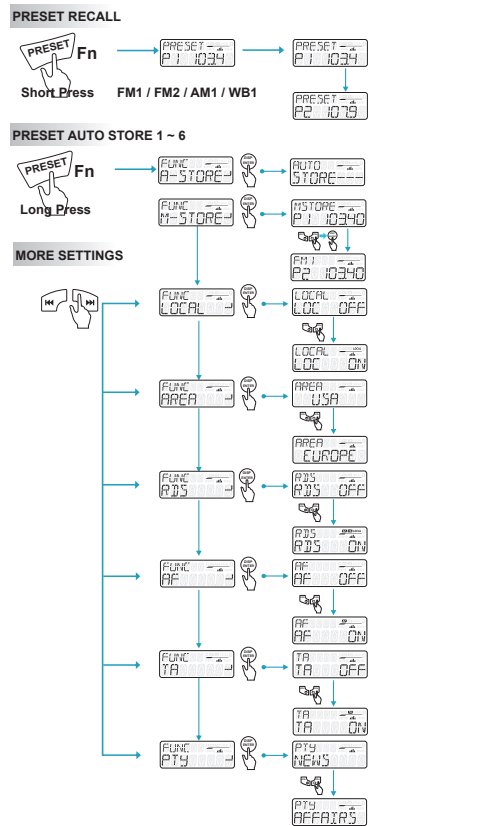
PRESET RECALL

PRESET Fn

Short Press

FM1 / FM2 / AM1 / WB1

PRESET
P1 103.4

PRESET
P1 103.4

PRESET
P2 107.9

PRESET AUTO STORE 1 ~ 6

PRESET Fn

Long Press

FUNC
A-STORE

AUTO
STORE---

FUNC
M-STORE

MSTORE
P1 103.40

FM1
P2 103.40

MORE SETTINGS

FUNC
LOCAL

LOCAL
LOC OFF

LOCAL
LOC ON

FUNC
AREA

AREA
USA

AREA
EUROPE

FUNC
RDS

RDS
RDS OFF

RDS
RDS ON

FUNC
AF

AF
AF OFF

AF
AF ON

FUNC
TA

TA
TA OFF

TA
TA ON

FUNC
PTY

PTY
NEWS

PTY
AFFAIRS